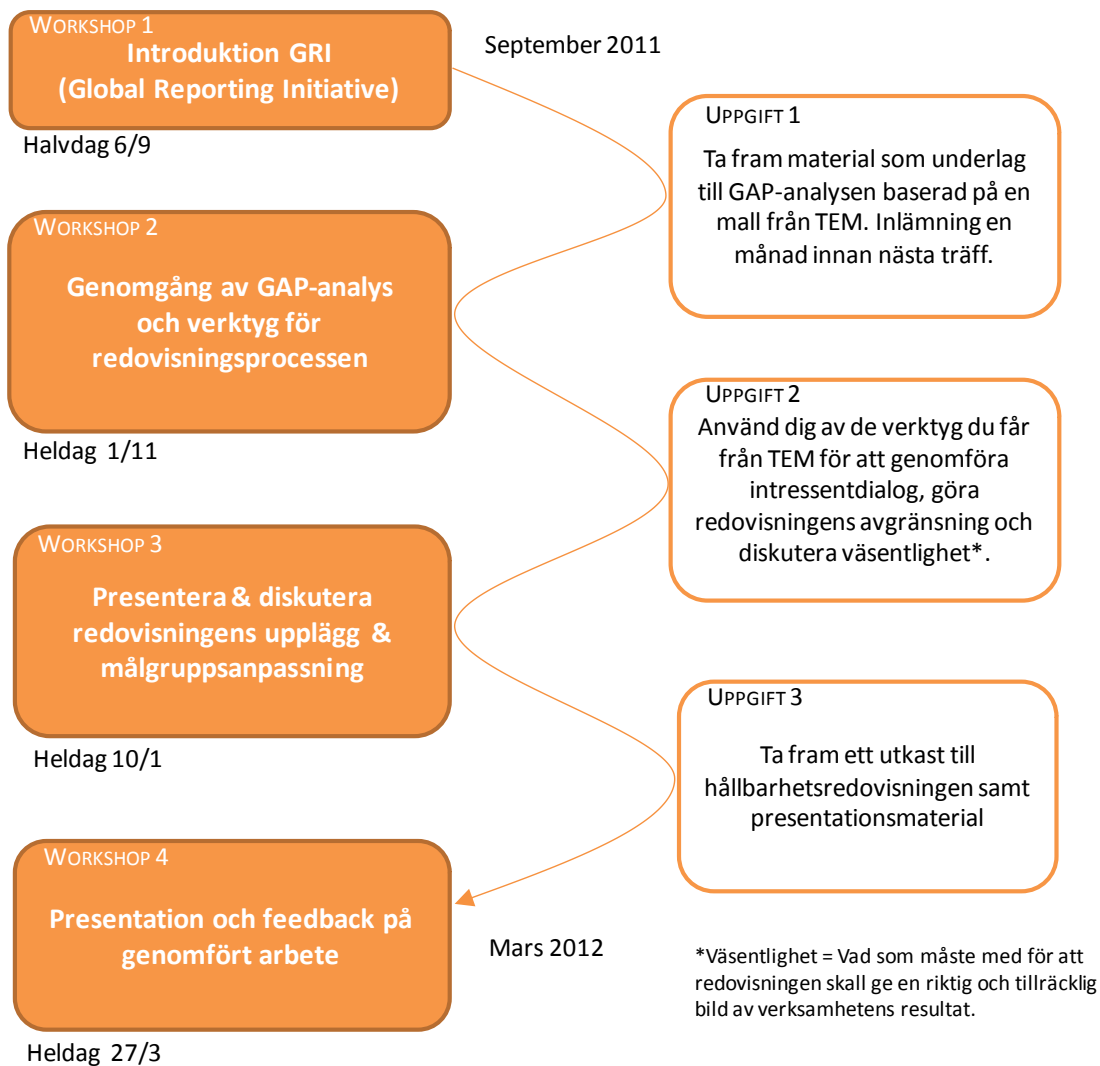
WORKSHOP 1
Introduktion GRI (Global Reporting Initiative)

Halvdag 6/9

September 2011

UPPGIFT 1
Ta fram material som underlag till GAP-analysen baserad på en mall från TEM. Inlämning en månad innan nästa träff.

WORKSHOP 2
Genomgång av GAP-analys och verktyg för redovisningsprocessen

Heldag 1/11

UPPGIFT 2
Använd dig av de verktyg du får från TEM för att genomföra intressentdialog, göra redovisningens avgränsning och diskutera väsentlighet*.

WORKSHOP 3
Presentera & diskutera redovisningens upplägg & målgruppsanpassning

Heldag 10/1

UPPGIFT 3
Ta fram ett utkast till hållbarhetsredovisningen samt presentationsmaterial

WORKSHOP 4
Presentation och feedback på genomfört arbete

Mars 2012

*Väsentlighet = Vad som måste med för att redovisningen skall ge en riktig och tillräcklig bild av verksamhetens resultat.

Heldag 27/3